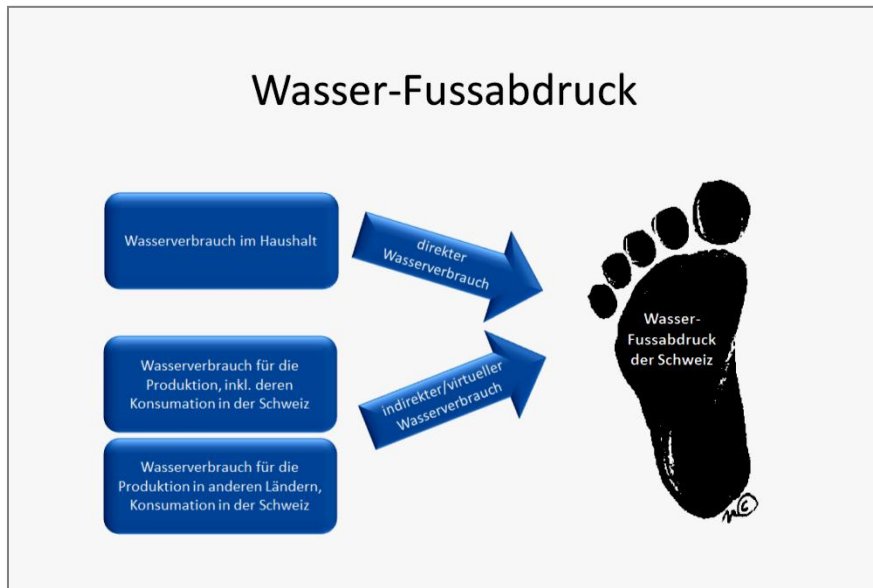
Wasser-Fussabdruck

Wasserverbrauch im Haushalt

direkter Wasserverbrauch

Wasserverbrauch für die Produktion, inkl. deren Konsumation in der Schweiz

Wasserverbrauch für die Produktion in anderen Ländern, Konsumation in der Schweiz

indirekter/virtueller Wasserverbrauch

Wasser-Fussabdruck der Schweiz

mc